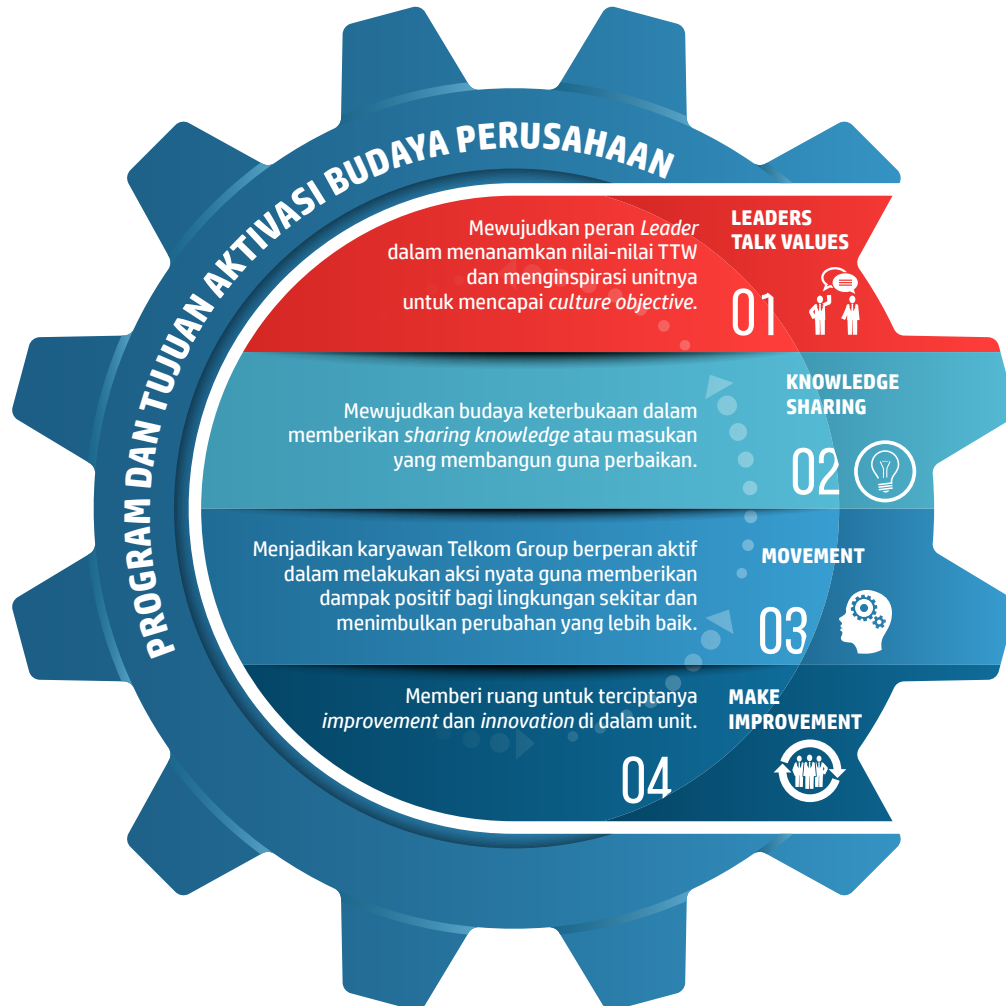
PROGRAM DAN TUJUAN AKTIVASI BUDAYA PERUSAHAAN

Mewujudkan peran *Leader* dalam menanamkan nilai-nilai TTW dan menginspirasi unitnya untuk mencapai *culture objective*.

LEADERS TALK VALUES

01

Mewujudkan budaya keterbukaan dalam memberikan *sharing knowledge* atau masukan yang membangun guna perbaikan.

KNOWLEDGE SHARING

02

Menjadikan karyawan Telkom Group berperan aktif dalam melakukan aksi nyata guna memberikan dampak positif bagi lingkungan sekitar dan menimbulkan perubahan yang lebih baik.

MOVEMENT

03

Memberi ruang untuk terciptanya *improvement* dan *innovation* di dalam unit.

MAKE IMPROVEMENT

04